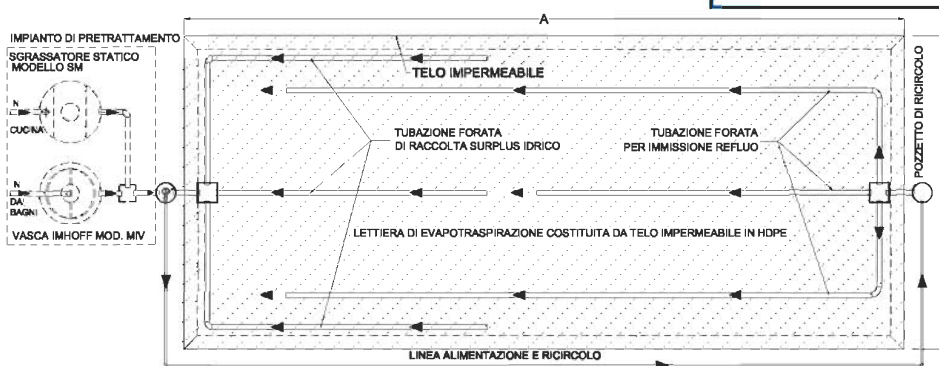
A

IMPIANTO DI PRETRATTAMENTO

SGRASSATORE STATICO MODELLO SM

IN CUCINA

IN DA BAGNI

VASCA IMHOFF MOD. MIV

TELO IMPERMEABILE

TUBAZIONE FORATA DI RACCOLTA SURPLUS IDRICO

TUBAZIONE FORATA PER IMMISSIONE REFLUO

POZZETTO DI RICIRCOLO

LETTIERA DI EVAPOTRASPIRAZIONE COSTITUITA DA TELO IMPERMEABILE IN HDPE

LINEA ALIMENTAZIONE E RICIRCOLO